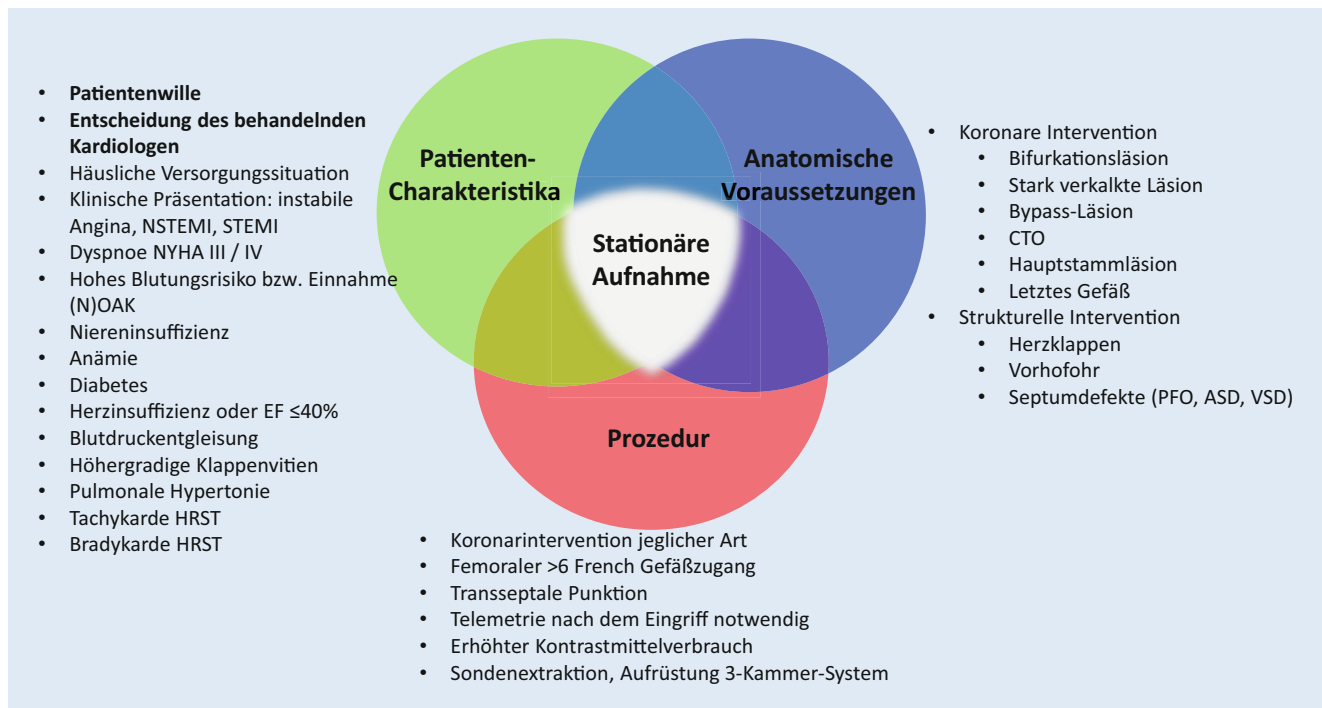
- **Patientenwille**
- **Entscheidung des behandelnden Kardiologen**
- Häusliche Versorgungssituation
- Klinische Präsentation: instabile Angina, NSTEMI, STEMI
- Dyspnoe NYHA III / IV
- Hohes Blutungsrisiko bzw. Einnahme (N)OAK
- Niereninsuffizienz
- Anämie
- Diabetes
- Herzinsuffizienz oder EF ≤40%
- Blutdruckentgleisung
- Höhergradige Klappenvitien
- Pulmonale Hypertonie
- Tachykarde HRST
- Bradykarde HRST

**Patienten-Charakteristika**

**Anatomische Voraussetzungen**

**Stationäre Aufnahme**

**Prozedur**

- Koronare Intervention
  - Bifurkationsläsion
  - Stark verkalkte Läsion
  - Bypass-Läsion
  - CTO
  - Hauptstammläsion
  - Letztes Gefäß
- Strukturelle Intervention
  - Herzklappen
  - Vorhofohr
  - Septumdefekte (PFO, ASD, VSD)

- Koronarintervention jeglicher Art
- Femoraler >6 French Gefäßzugang
- Transseptale Punktion
- Telemetrie nach dem Eingriff notwendig
- Erhöhter Kontrastmittelverbrauch
- Sondenextraktion, Aufrüstung 3-Kammer-System